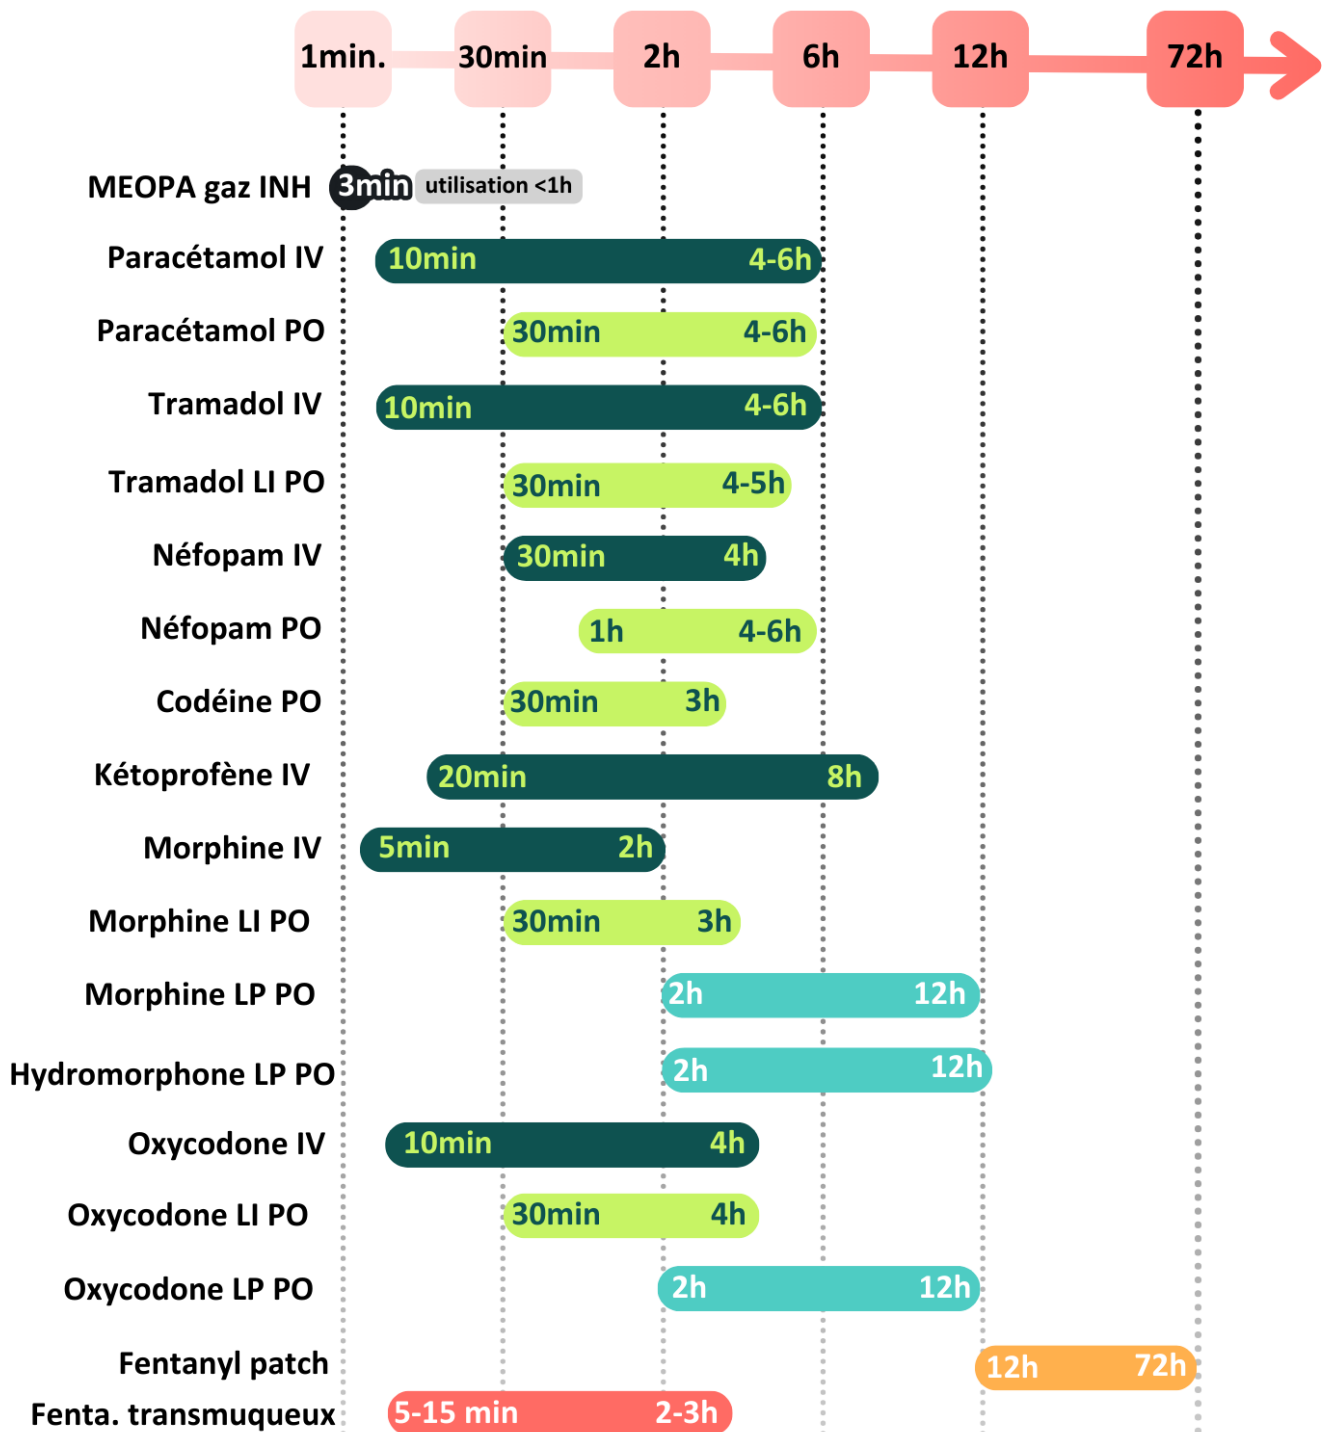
1min. 30min 2h 6h 12h 72h

MEOPA gaz INH 3min utilisation <1h

Paracétamol IV 10min 4-6h

Paracétamol PO 30min 4-6h

Tramadol IV 10min 4-6h

Tramadol LI PO 30min 4-5h

Néfopam IV 30min 4h

Néfopam PO 1h 4-6h

Codéine PO 30min 3h

Kétoprofène IV 20min 8h

Morphine IV 5min 2h

Morphine LI PO 30min 3h

Morphine LP PO 2h 12h

Hydromorphone LP PO 2h 12h

Oxycodone IV 10min 4h

Oxycodone LI PO 30min 4h

Oxycodone LP PO 2h 12h

Fentanyl patch 12h 72h

Fenta. transmuqueux 5-15 min 2-3h